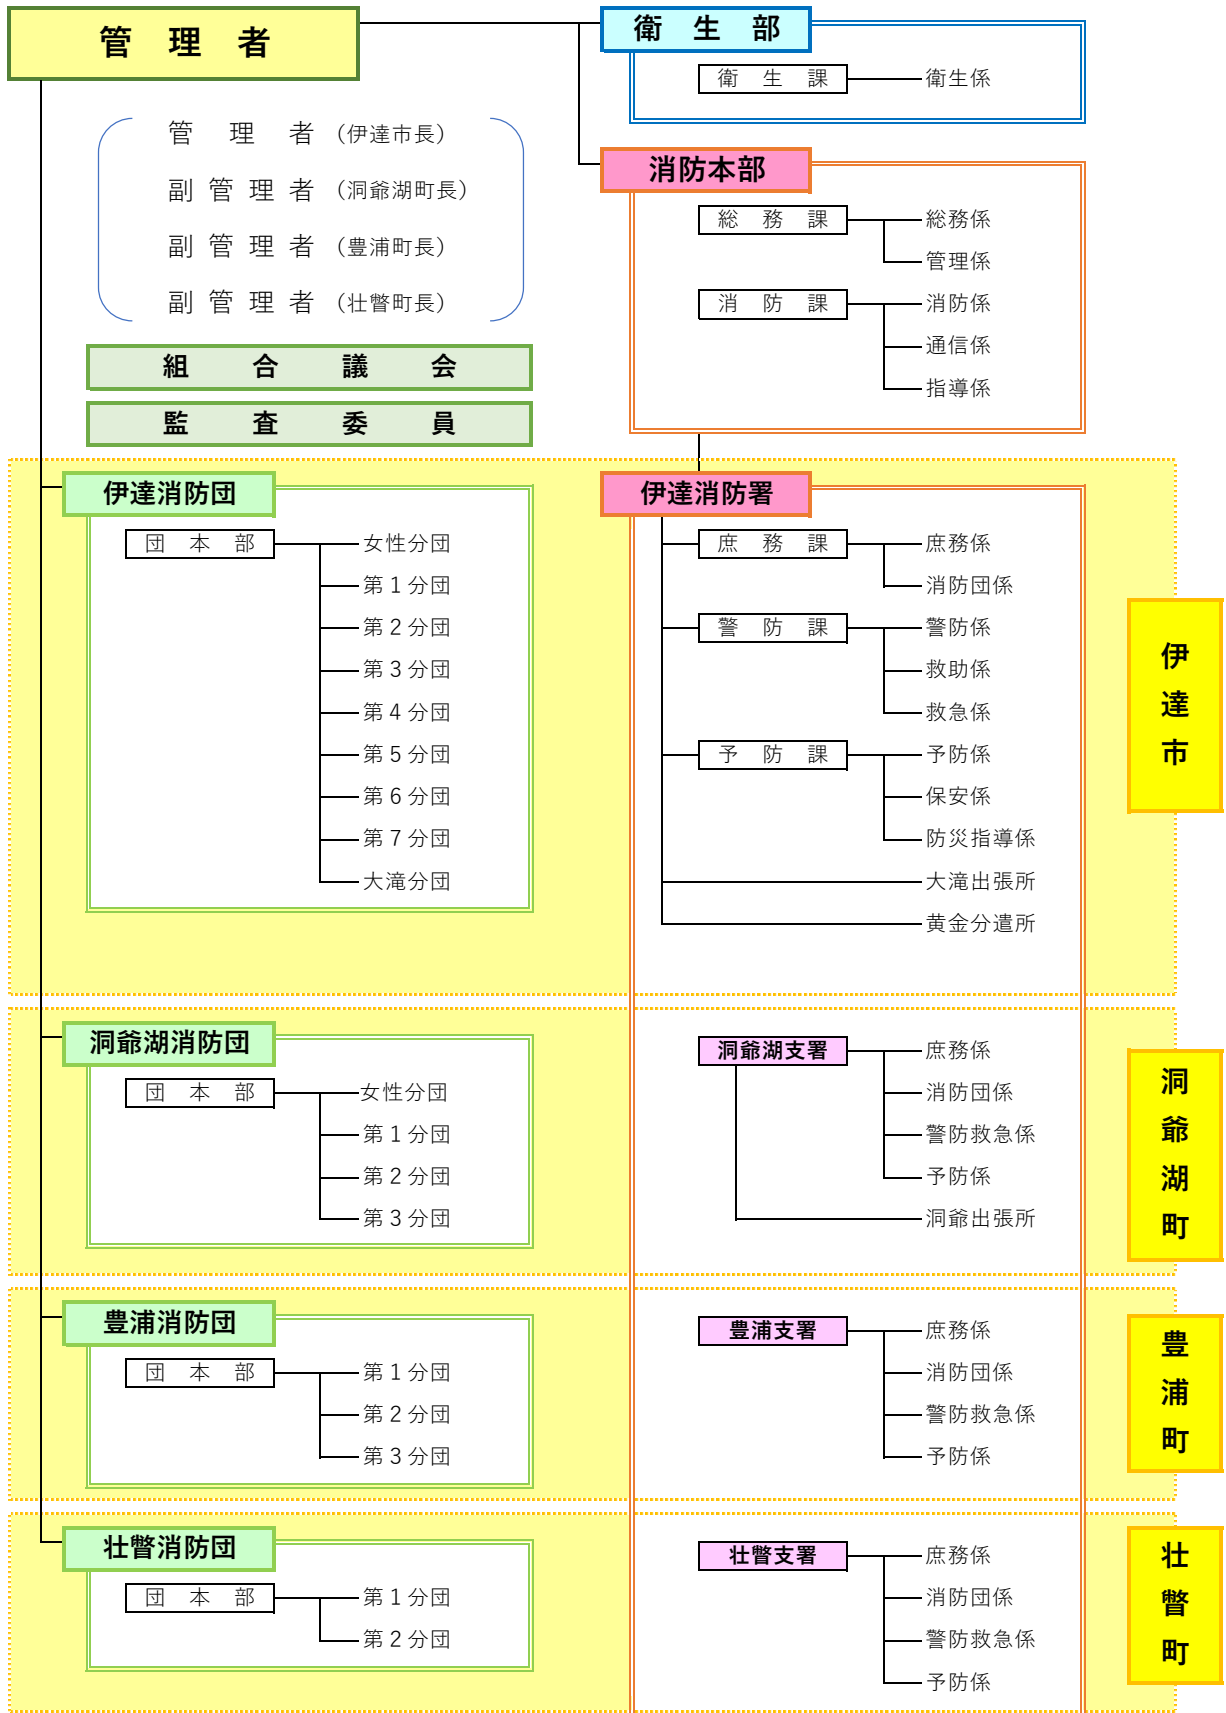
管　理　者

衛　生　部
衛　生　課
衛生係

管　理　者（伊達市長）
副 管 理 者（洞爺湖町長）
副 管 理 者（豊浦町長）
副 管 理 者（壮瞥町長）

消防本部
総　務　課
総務係
管理係
消　防　課
消防係
通信係
指導係

組　合　議　会
監　査　委　員

伊達消防団
団　本　部
女性分団
第１分団
第２分団
第３分団
第４分団
第５分団
第６分団
第７分団
大滝分団

伊達消防署
庶　務　課
庶務係
消防団係
警　防　課
警防係
救助係
救急係
予　防　課
予防係
保安係
防災指導係
大滝出張所
黄金分遣所

伊達市

洞爺湖消防団
団　本　部
女性分団
第１分団
第２分団
第３分団

洞爺湖支署
庶務係
消防団係
警防救急係
予防係
洞爺出張所

洞爺湖町

豊浦消防団
団　本　部
第１分団
第２分団
第３分団

豊浦支署
庶務係
消防団係
警防救急係
予防係

豊浦町

壮瞥消防団
団　本　部
第１分団
第２分団

壮瞥支署
庶務係
消防団係
警防救急係
予防係

壮瞥町